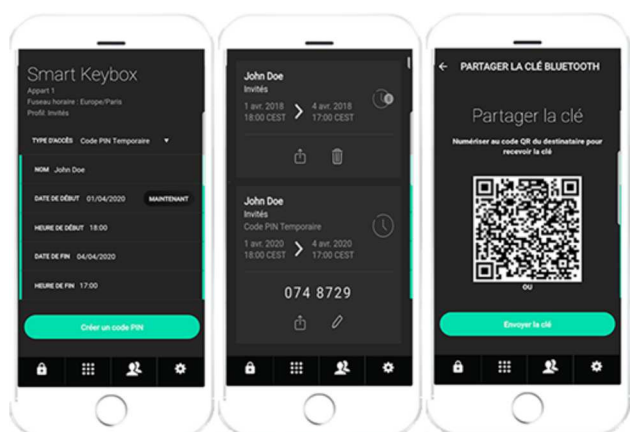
Smart Keybox
Appart 1
Fuseau horaire : Europe/Paris
Profil: Invités

TYPE D'ACCÈS Code PIN Temporaire

NOM John Doe

DATE DE DÉBUT 01/04/2020 MAINTENANT

HEURE DE DÉBUT 18:00

DATE DE FIN 04/04/2020

HEURE DE FIN 17:00

Créer un code PIN

John Doe
Invités
1 avr. 2018 18:00 CEST > 4 avr. 2018 17:00 CEST

John Doe
Invités
Code PIN Temporaire
1 avr. 2020 18:00 CEST > 4 avr. 2020 17:00 CEST

074 8729

PARTAGER LA CLÉ BLUETOOTH

Partager la clé

Numériser au code QR du destinataire pour recevoir la clé

OU

Envoyer la clé